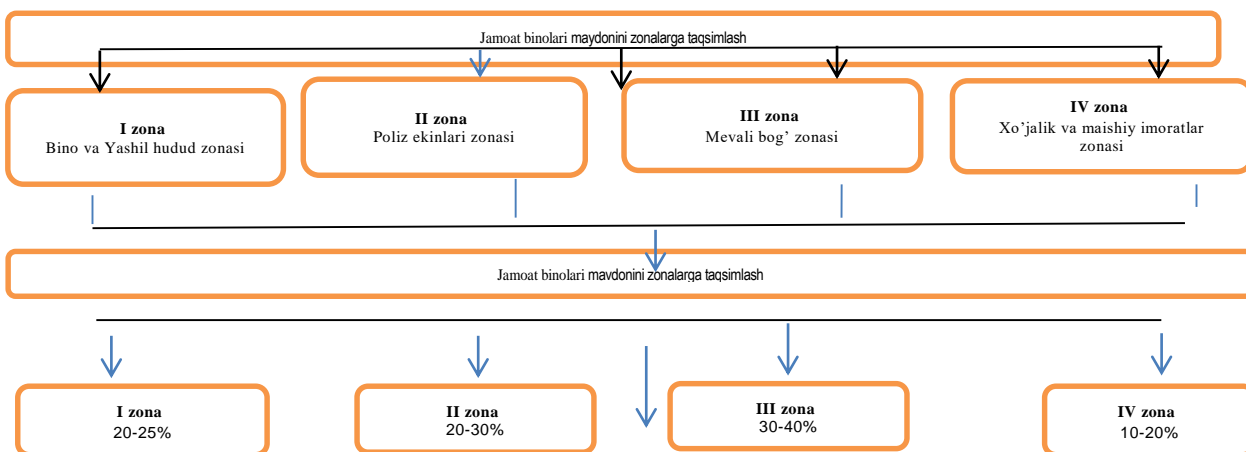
Jamoat binolari maydonini zonalarga taqsimlash

I zona
Bino va Yashil hudud zonasi

II zona
Poliz ekinlari zonasi

III zona
Mevali bog' zonasi

IV zona
Xo'jalik va maishiy imoratlar zonasi

Jamoat binolari maydonini zonalarga taqsimlash

I zona
20-25%

II zona
20-30%

III zona
30-40%

IV zona
10-20%